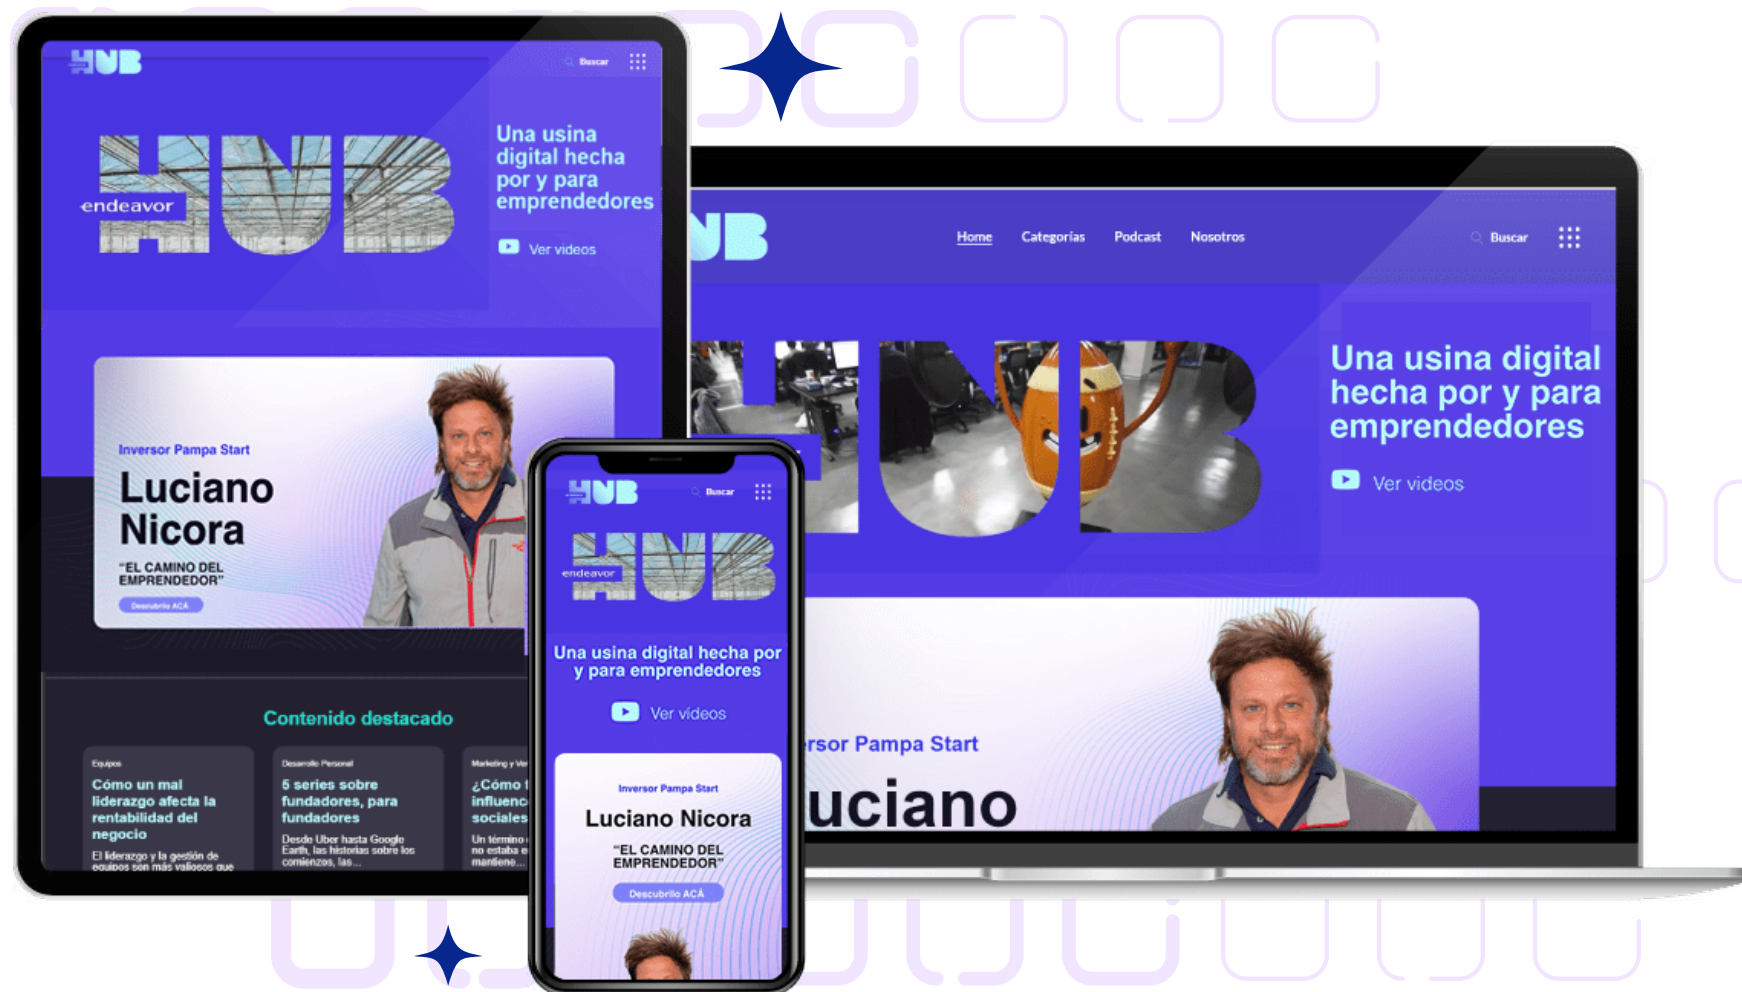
HUB

Buscar

HUB
endeavor

Una usina digital hecha por y para emprendedores

Ver videos

Inversor Pampa Start
Luciano Nicora
"EL CAMINO DEL EMPRENDEDOR"
Descubrilo ACÁ

Contenido destacado

Equipos
Cómo un mal liderazgo afecta la rentabilidad del negocio
El liderazgo y la gestión de equipos son más valiosos que

Desarrollo Personal
5 series sobre fundadores, para fundadores
Desde Uber hasta Google Earth, las historias sobre los comienzos, las...

Marketing y Ve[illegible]
¿Cómo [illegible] influenc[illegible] sociales
Un término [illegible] no estaba e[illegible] mantiene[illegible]

HUB
Buscar
HUB
endeavor
Una usina digital hecha por y para emprendedores
Ver videos
Inversor Pampa Start
Luciano Nicora
"EL CAMINO DEL EMPRENDEDOR"
Descubrilo ACÁ

UB
Home
Categorías
Podcast
Nosotros
Buscar

HUB

Una usina digital hecha por y para emprendedores

Ver videos

rsor Pampa Start
uciano